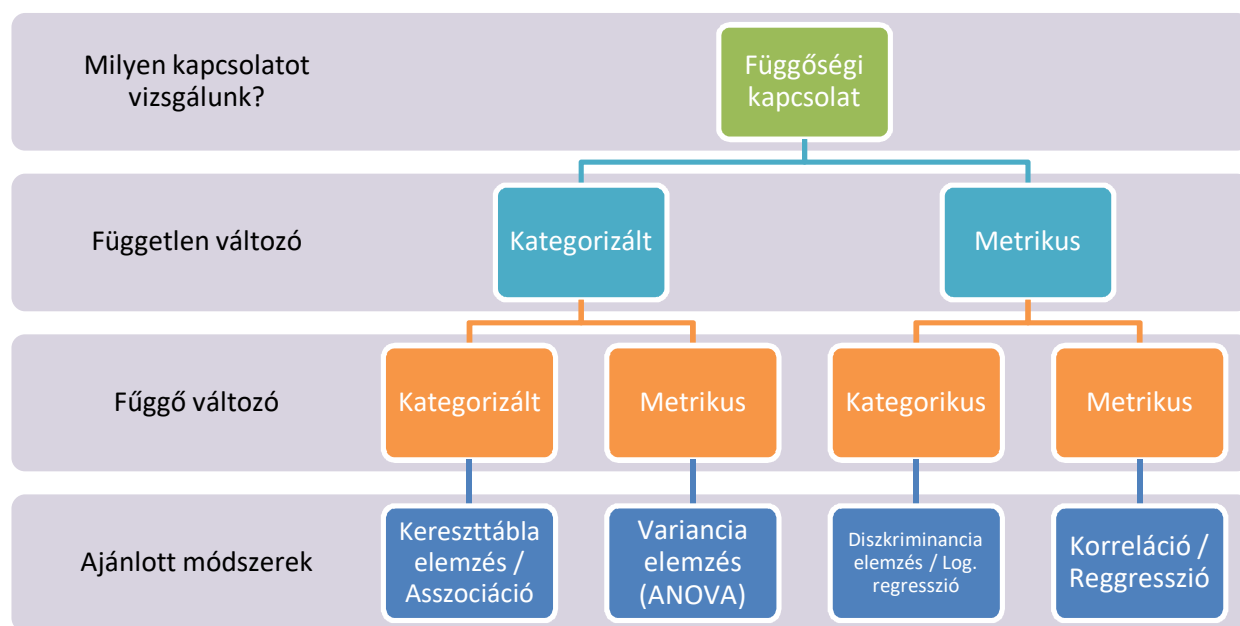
Milyen kapcsolatot vizsgálunk?

Függőségi kapcsolat

Független változó

Kategorizált

Metrikus

Fűggő változó

Kategorizált

Metrikus

Kategorikus

Metrikus

Ajánlott módszerek

Kereszttábla elemzés / Asszociáció

Variancia elemzés (ANOVA)

Diszkriminancia elemzés / Log. regresszió

Korreláció / Reggresszió